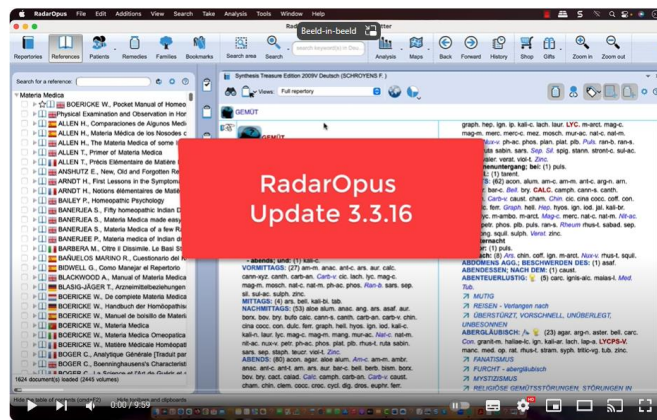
RadarOpus File Edit Additions View Search Take Analysis Tools Window Help

Beeld-in-beeld

Repertories References Patients Remedies Families Bookmarks Search area Search Analysis Maps Back Forward History Shop Gifts Zoom in Zoom out

Search for a reference

Materia Medica

BOERICKE W., Pocket Manual of Homeo
Physical Examination and Observation in Hor
ALLEN H., Comparaciones de Algunos Medi
ALLEN H., Materia Médica de los Nosodes c
ALLEN H., The Materia Medica of some I
ALLEN H., Primer of Materia Medica
ALLEN H., Précis Elementaire de Matière
ANSHUTZ E., New, Old and Forgotten Re
ARNDT H., First Lessons in the Symptom
ARNDT H., Notions élémentaires de Matiè
BAILEY P., Homeopathic Psychology
BANERJEA S., Fifty homeopathic Indian D
BANERJEA S., Materia Medica made easy
BANERJEA S., Materia Medica of a few Ra
BANERJEE P., Materia medica of Indian d
BARBERA M., Citre il Dissimile. Le Basi S
BAÑUELOS MARINO R., Cuestionario del R
BIDWELL G., Como Manejar el Repertorio
BLACKWOOD A., Manual of Materia Medica
BLASIG-JÄGER T., Arzneimittelbeziehungen
BOERICKE W., De complete Materia Medica
BOERICKE W., Handbuch der Homöopathie
BOERICKE W., Manuel de bolsillo de Materi
BOERICKE W., Materia Medica
BOERICKE W., Materia Medica Omeopatica
BOERICKE W., Matière Médicale Homéopat
BOGER C., Analytique Générale [Traduit par
BOGER C., Boenninghausen's Characterist

1624 document(s) loaded (2445 volumes)

Synthesis Treasure Edition 2009V Deutsch (SCHROYENS F.)

Views: Full repertory

GEMÜT

RadarOpus
Update 3.3.16

abends; und: (1) kali-c.
VORMITTAGS: (27) am-m. anac. ant-c. ars. aur. calc. cann-xyz. canth. carb-an. cic. lach. lyc. mag-c. mag-m. mosch. nat-c. nat-m. ph-ac. phos. Ran-b. sars. sep. sil. sul-ac. sulph. zinc.
MITTAGS: (4) ars. bell. kali-bi. lsb.
NACHMITTAGS: (53) aloe alum. ambr. ang. ars. asaf. aur. bov. bry. calc. cann-s. canth. carb-an. carb-v. chin. cina cocc. con. dulc. ferr. graph. hell. hyos. ign. iod. kali-c. kali-n. laur. lyc. mag-c. mag-m. mang. mur-ac. nat-c. nat-m. nit-ac. nux-v. petr. ph-ac. phos. plat. plb. rhus-t. ruta sabin. sars. sep. staph. teucr. viol-t. Zinc.
ABENDS: (80) acon. agar. alum. Am-c. am-m. ambr. anac. ant-c. ant-t. arn. ars. aur. bar-c. bell. berb. bism. borx. bov. bry. calc. canth. carb-an. carb-v. Caust. cham. chin. clem. cocc. croc. cycl. dig. dros. euphr. ferr.

graph. hep. ign. lyc. kali-c. lach. laur. LYC. m-arct. mag-c. mag-m. merc. merc-c. mez. mosch. mur-ac. nat-c. nat-m. nit-ac. nux-v. ph-ac. phos. plan. plat. plb. Puls. ran-b. ran-s. rhus-t. sabin. sars. sep. sil. spig. stann. stront-c. sul-ac. sulph. teucr. verat. viol-t. Zinc.
Sonnenuntergang: bei: (1) puls.
(1) tarent.
(62) acon. alum. am-c. am-m. ant-c. arg-n. arn. ars. aur. bar-c. Bell. bry. CALC. camph. cann-s. canth. Carb-v. caust. cham. Chin. cic. cina cocc. coff. con. ferr. graph. hell. Hep. hyos. ign. iod. jal. kali-br. m-ambo. m-arct. Mag-c. merc. nat-c. nat-m. Nit-ac. petr. phos. plb. puls. ran-s. Rheum rhus-t. sabad. sep. squil. sulph. Verat. zinc.
ternacht
(1) puls.
ABENDS: (8) Ars. chin. coff. ign. m-arct. Nux-v. rhus-t. squil.
ABDOMENS AGG.; BESCHWERDEN DES: (1) agar.
ABENDESSEN; NACH DEM: (1) caust.
ABENTEUERLUSTIG: (6) calc. ignis-alc. malas-l. Med. Tub.
MUTIG
REISEN - Verlangen nach
ÜBERSTÜRZT, VORSCHNELL, UNÜBERLEGT, UNBESONNEN
ABERGLÄUBISCH: (23) agar. arg-n. aster. bell. carc. Con. granit-m. hallae-lc. ign. kali-ar. lach. lap-s. LYCPS-V. manc. med. op. rat. rhus-t. stram. syph. tritic-vg. tub. zinc.
FANATISMUS
FURCHT - abergläubisch
MYSTIZISMUS
RELIGIÖSE GEMÜTSSTÖRUNGEN; STÖRUNGEN IN

0:00 / 9:59